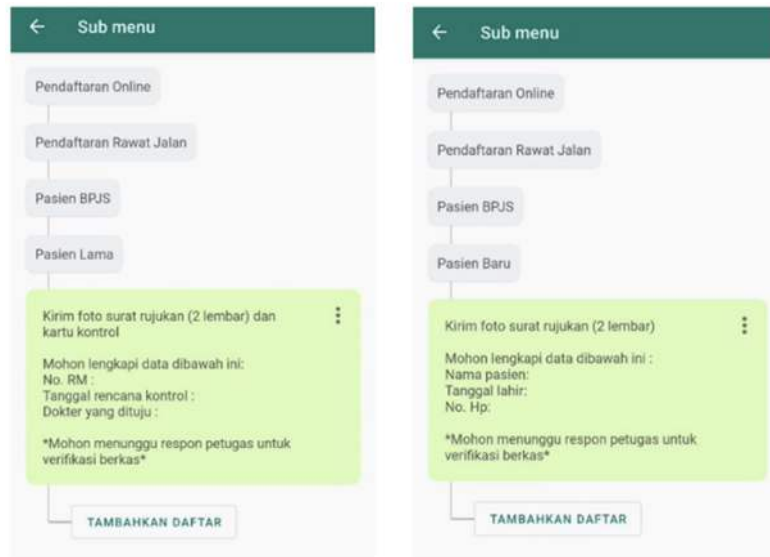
← Sub menu

Pendaftaran Online

Pendaftaran Rawat Jalan

Pasien BPJS

Pasien Lama

Kirim foto surat rujukan (2 lembar) dan kartu kontrol

Mohon lengkapi data dibawah ini:
No. RM :
Tanggal rencana kontrol :
Dokter yang dituju :

*Mohon menunggu respon petugas untuk verifikasi berkas*

TAMBAHKAN DAFTAR

← Sub menu

Pendaftaran Online

Pendaftaran Rawat Jalan

Pasien BPJS

Pasien Baru

Kirim foto surat rujukan (2 lembar)

Mohon lengkapi data dibawah ini :
Nama pasien:
Tanggal lahir:
No. Hp:

*Mohon menunggu respon petugas untuk verifikasi berkas*

TAMBAHKAN DAFTAR